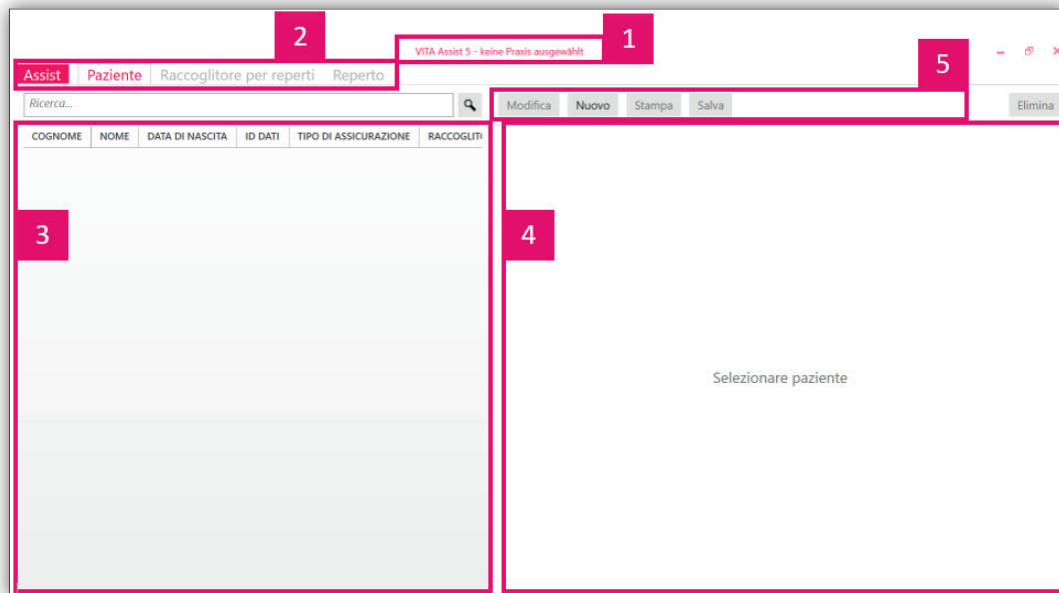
2

VITA Assist 5 - keine Praxis ausgewählt

1

Assist Paziente Raccoglitore per reperti Reperto

5

Ricerca...

Modifica Nuovo Stampa Salva

Elimina

| COGNOME | NOME | DATA DI NASCITA | ID DATI | TIPO DI ASSICURAZIONE | RACCOGLIT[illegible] |
|---|---|---|---|---|---|

3

4

Selezionare paziente